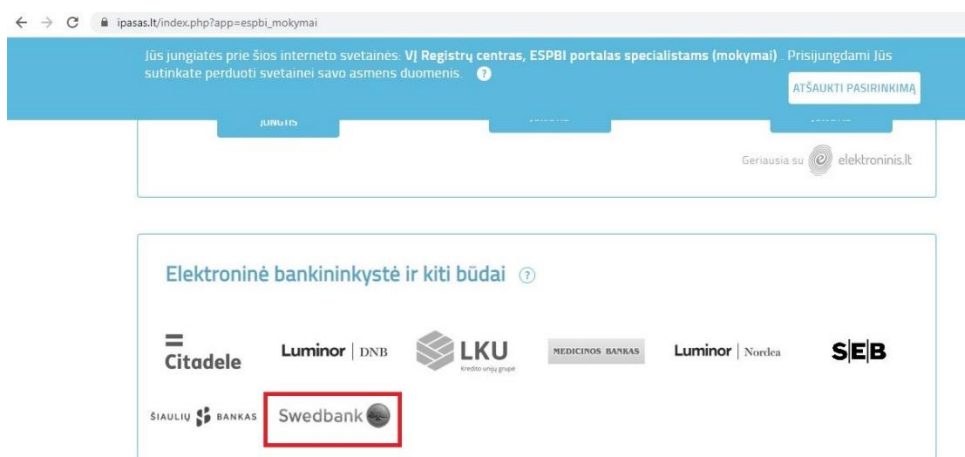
ipasas.lt/index.php?app=espbi_mokymai

Jūs jungiatės prie šios interneto svetainės: VĮ Registrų centras, ESPBI portalas specialistams (mokymai) . Prisijungdami Jūs sutinkate perduoti svetainei savo asmens duomenis. ?

ATŠAUKTI PASIRINKIMĄ

JUNGTIS

Geriausia su elektroninis.lt

Elektroninė bankininkystė ir kiti būdai ?

Citadele

Luminor | DNB

LKU
Kredito unijų grupė

MEDICINOS BANKAS

Luminor | Nordea

SEB

ŠIAULIŲ BANKAS

Swedbank